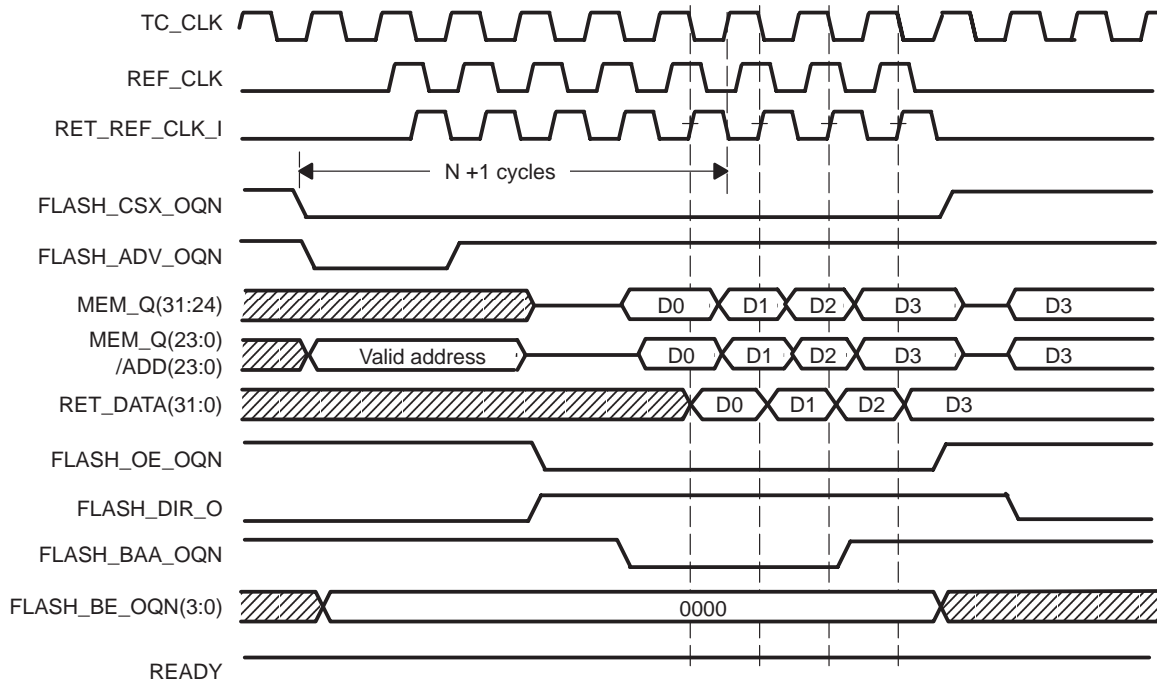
TC_CLK

REF_CLK

RET_REF_CLK_I

N +1 cycles

FLASH_CSX_OQN

FLASH_ADV_OQN

MEM_Q(31:24)

D0

D1

D2

D3

D3

MEM_Q(23:0) /ADD(23:0)

Valid address

D0

D1

D2

D3

D3

RET_DATA(31:0)

D0

D1

D2

D3

FLASH_OE_OQN

FLASH_DIR_O

FLASH_BAA_OQN

FLASH_BE_OQN(3:0)

0000

READY